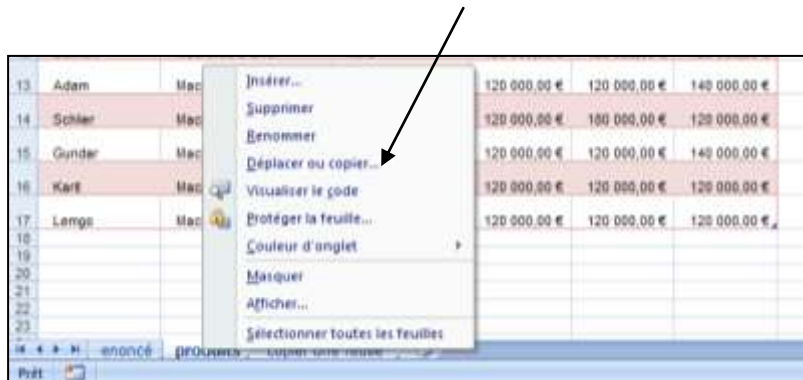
| | | | | | |
|---|---|---|---|---|---|
| 13 | Adam | Mac | 120 000,00 € | 120 000,00 € | 140 000,00 € |
| 14 | Schler | Mac | 120 000,00 € | 180 000,00 € | 120 000,00 € |
| 15 | Gunder | Mac | 120 000,00 € | 120 000,00 € | 140 000,00 € |
| 16 | Karl | Mac | 120 000,00 € | 120 000,00 € | 120 000,00 € |
| 17 | Lemgo | Mac | 120 000,00 € | 120 000,00 € | 120 000,00 € |
| 18 | | | | | |
| 19 | | | | | |
| 20 | | | | | |
| 21 | | | | | |
| 22 | | | | | |
| 23 | | | | | |

Insérer...
Supprimer
Renommer
Déplacer ou copier...
Visualiser le code
Protéger la feuille...
Couleur d'onglet
Masquer
Afficher...
Sélectionner toutes les feuilles

enoncé produits copier une feuille
Prêt